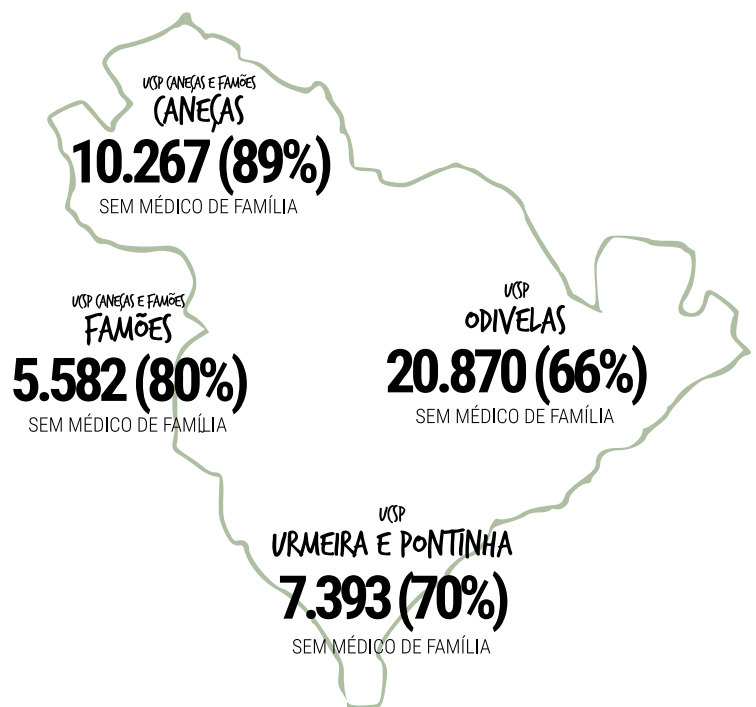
UCSP CANEÇAS E FAMÕES
CANEÇAS
10.267 (89%)
SEM MÉDICO DE FAMÍLIA

UCSP CANEÇAS E FAMÕES
FAMÕES
5.582 (80%)
SEM MÉDICO DE FAMÍLIA

UCSP
ODIVELAS
20.870 (66%)
SEM MÉDICO DE FAMÍLIA

UCSP
URMEIRA E PONTINHA
7.393 (70%)
SEM MÉDICO DE FAMÍLIA